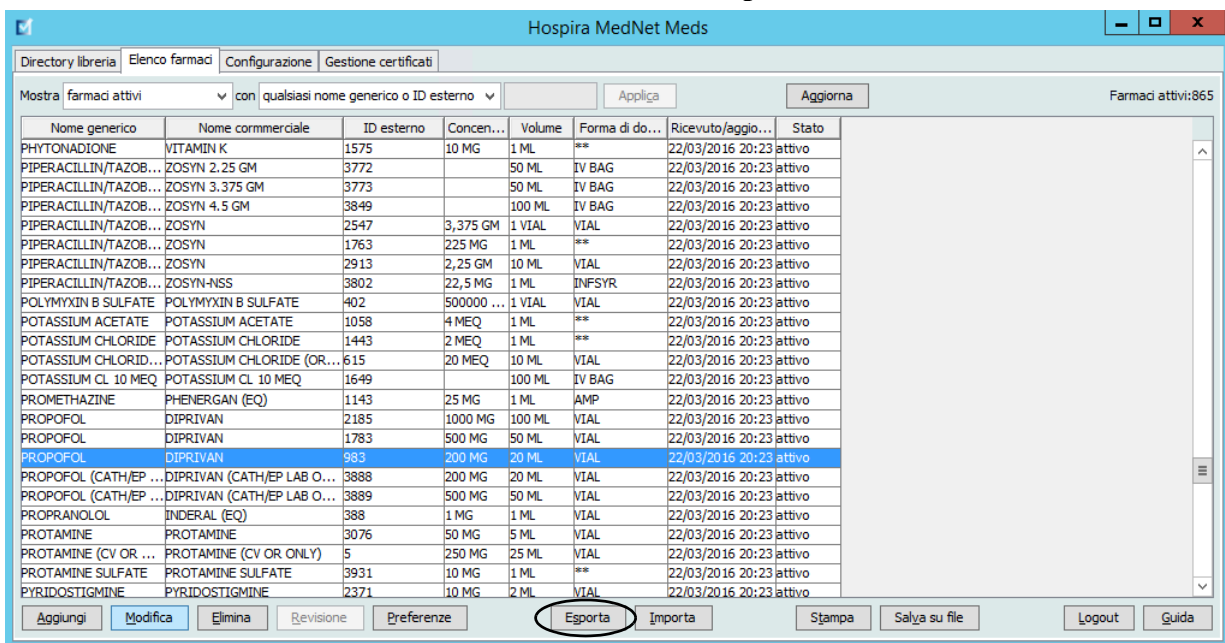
Hospira MedNet Meds

Directory libreria | Elenco farmaci | Configurazione | Gestione certificati

Mostra farmaci attivi con qualsiasi nome generico o ID esterno Applica Aggiorna Farmaci attivi:865

| Nome generico | Nome commerciale | ID esterno | Concen... | Volume | Forma di do... | Ricevuto/aggio... | Stato |
|---|---|---|---|---|---|---|---|
| PHYTONADIONE | VITAMIN K | 1575 | 10 MG | 1 ML | ** | 22/03/2016 20:23 | attivo |
| PIPERACILLIN/TAZOB... | ZOSYN 2.25 GM | 3772 | | 50 ML | IV BAG | 22/03/2016 20:23 | attivo |
| PIPERACILLIN/TAZOB... | ZOSYN 3.375 GM | 3773 | | 50 ML | IV BAG | 22/03/2016 20:23 | attivo |
| PIPERACILLIN/TAZOB... | ZOSYN 4.5 GM | 3849 | | 100 ML | IV BAG | 22/03/2016 20:23 | attivo |
| PIPERACILLIN/TAZOB... | ZOSYN | 2547 | 3,375 GM | 1 VIAL | VIAL | 22/03/2016 20:23 | attivo |
| PIPERACILLIN/TAZOB... | ZOSYN | 1763 | 225 MG | 1 ML | ** | 22/03/2016 20:23 | attivo |
| PIPERACILLIN/TAZOB... | ZOSYN | 2913 | 2,25 GM | 10 ML | VIAL | 22/03/2016 20:23 | attivo |
| PIPERACILLIN/TAZOB... | ZOSYN-NSS | 3802 | 22,5 MG | 1 ML | INFSYR | 22/03/2016 20:23 | attivo |
| POLYMYXIN B SULFATE | POLYMYXIN B SULFATE | 402 | 500000 ... | 1 VIAL | VIAL | 22/03/2016 20:23 | attivo |
| POTASSIUM ACETATE | POTASSIUM ACETATE | 1058 | 4 MEQ | 1 ML | ** | 22/03/2016 20:23 | attivo |
| POTASSIUM CHLORIDE | POTASSIUM CHLORIDE | 1443 | 2 MEQ | 1 ML | ** | 22/03/2016 20:23 | attivo |
| POTASSIUM CHLORID... | POTASSIUM CHLORIDE (OR... | 615 | 20 MEQ | 10 ML | VIAL | 22/03/2016 20:23 | attivo |
| POTASSIUM CL 10 MEQ | POTASSIUM CL 10 MEQ | 1649 | | 100 ML | IV BAG | 22/03/2016 20:23 | attivo |
| PROMETHAZINE | PHENERGAN (EQ) | 1143 | 25 MG | 1 ML | AMP | 22/03/2016 20:23 | attivo |
| PROPOFOL | DIPRIVAN | 2185 | 1000 MG | 100 ML | VIAL | 22/03/2016 20:23 | attivo |
| PROPOFOL | DIPRIVAN | 1783 | 500 MG | 50 ML | VIAL | 22/03/2016 20:23 | attivo |
| PROPOFOL | DIPRIVAN | 983 | 200 MG | 20 ML | VIAL | 22/03/2016 20:23 | attivo |
| PROPOFOL (CATH/EP ... | DIPRIVAN (CATH/EP LAB O... | 3888 | 200 MG | 20 ML | VIAL | 22/03/2016 20:23 | attivo |
| PROPOFOL (CATH/EP ... | DIPRIVAN (CATH/EP LAB O... | 3889 | 500 MG | 50 ML | VIAL | 22/03/2016 20:23 | attivo |
| PROPRANOLOL | INDERAL (EQ) | 388 | 1 MG | 1 ML | VIAL | 22/03/2016 20:23 | attivo |
| PROTAMINE | PROTAMINE | 3076 | 50 MG | 5 ML | VIAL | 22/03/2016 20:23 | attivo |
| PROTAMINE (CV OR ... | PROTAMINE (CV OR ONLY) | 5 | 250 MG | 25 ML | VIAL | 22/03/2016 20:23 | attivo |
| PROTAMINE SULFATE | PROTAMINE SULFATE | 3931 | 10 MG | 1 ML | ** | 22/03/2016 20:23 | attivo |
| PYRIDOSTIGMINE | PYRIDOSTIGMINE | 2371 | 10 MG | 2 ML | VIAL | 22/03/2016 20:23 | attivo |

Aggiungi | Modifica | Elimina | Revisione | Preferenze | Esporta | Importa | Stampa | Salva su file | Logout | Guida